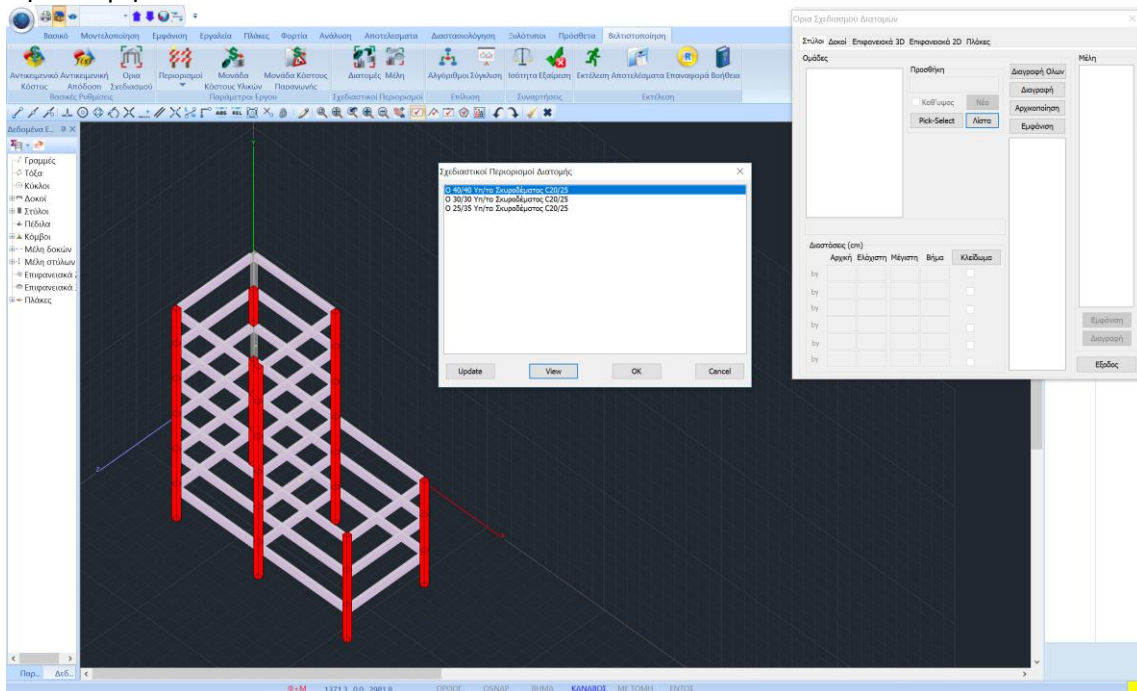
Βασικό Μοντελοποίηση Εμφάνιση Εργαλεία Πλάκες Φορτία Ανάλυση Αποτελέσματα Διαστασιολόγηση Ξυλότυποι Πρόσθετα Βελτιστοποίηση

Αντικειμενικό Κόστος | Αντικειμενική Απόδοση | Όρια Σχεδιασμού | Βασικές Ρυθμίσεις | Περιορισμοί | Μονάδα Κόστους Υλικών | Μονάδα Κόστους Παραγωγής | Παράμετροι Έργου | Διατομές | Μέλη | Σχεδιαστικοί Περιορισμοί | Αλγόριθμοι | Σύγκλιση | Επίλυση | Ισότητα | Εξαίρεση | Συναρτήσεις | Εκτέλεση | Αποτελέσματα | Επαναφορά | Βοήθεια | Εκτέλεση

Δεδομένα Ε...
Γραμμές
Τόξα
Κύκλοι
Δοκοί
Στύλοι
Πέδιλα
Κόμβοι
Μέλη δοκών
Μέλη στύλων
Επιφανειακά
Επιφανειακά
Πλάκες

Παρ... Δεδ...

Σχεδιαστικοί Περιορισμοί Διατομής
Ο 40/40 Υπ/τα Σκυροδέματος C20/25
Ο 30/30 Υπ/τα Σκυροδέματος C20/25
Ο 25/35 Υπ/τα Σκυροδέματος C20/25
Update View OK Cancel

Όρια Σχεδιασμού Διατομών
Στύλοι Δοκοί Επιφανειακά 3D Επιφανειακά 2D Πλάκες
Ομάδες
Προσθήκη
Καθ'ύψος Νέο
Pick-Select Λίστα
Διαγραφή Ολων
Διαγραφή
Αρχικοποίηση
Εμφάνιση
Μέλη
Διαστάσεις (cm)
Αρχική Ελάχιστη Μέγιστη Βήμα Κλείδωμα
by
by
by
by
by
by
Εμφάνιση
Διαγραφή
Έξοδος

Φ+Μ 1371.3, 0.0, 2981.8 ΟΡΘΟΣ OSNAP ΒΗΜΑ ΚΑΝΑΒΟΣ ΜΕ ΤΟΜΗ ΕΝΤΟΣ